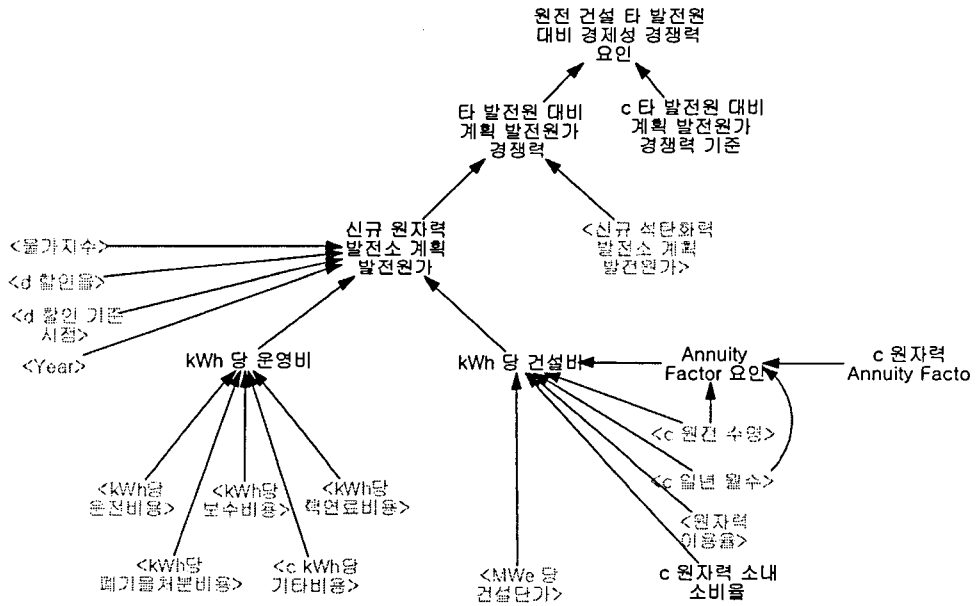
원전 건설 타 발전원 대비 경제성 경쟁력 요인

타 발전원 대비 계획 발전원가 경쟁력

c 타 발전원 대비 계획 발전원가 경쟁력 기준

신규 원자력 발전소 계획 발전원가

<신규 석탄화력 발전소 계획 발전원가>

<물가지수>

<d 할인율>

<d 할인 기준 시점>

<Year>

kWh 당 운영비

kWh 당 건설비

Annuity Factor 요인

c 원자력 Annuity Facto

<c 원전 수명>

<c 일년 월수>

<원자력 이용율>

c 원자력 소내 소비율

<MWe 당 건설단가>

<kWh당 운전비용>

<kWh당 보수비용>

<kWh당 핵연료비용>

<kWh당 폐기물처분비용>

<c kWh당 기타비용>